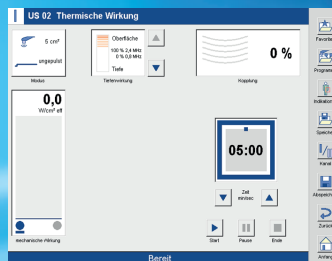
US 02 Thermische Wirkung

5 cm²
ungepulst
Modus

Oberfläche
100 % 2,4 MHz
0 % 0,8 MHz
Tiefe
Tiefenwirkung

0 %
Kopplung

0,0
W/cm² eff

mechanische Wirkung

05:00

Zeit
min/sec

Start
Pause
Ende

Bereit

Favoriten
Programme
Indikation
Speicher
Kanal
Abspeichern
Zurück
Anfang